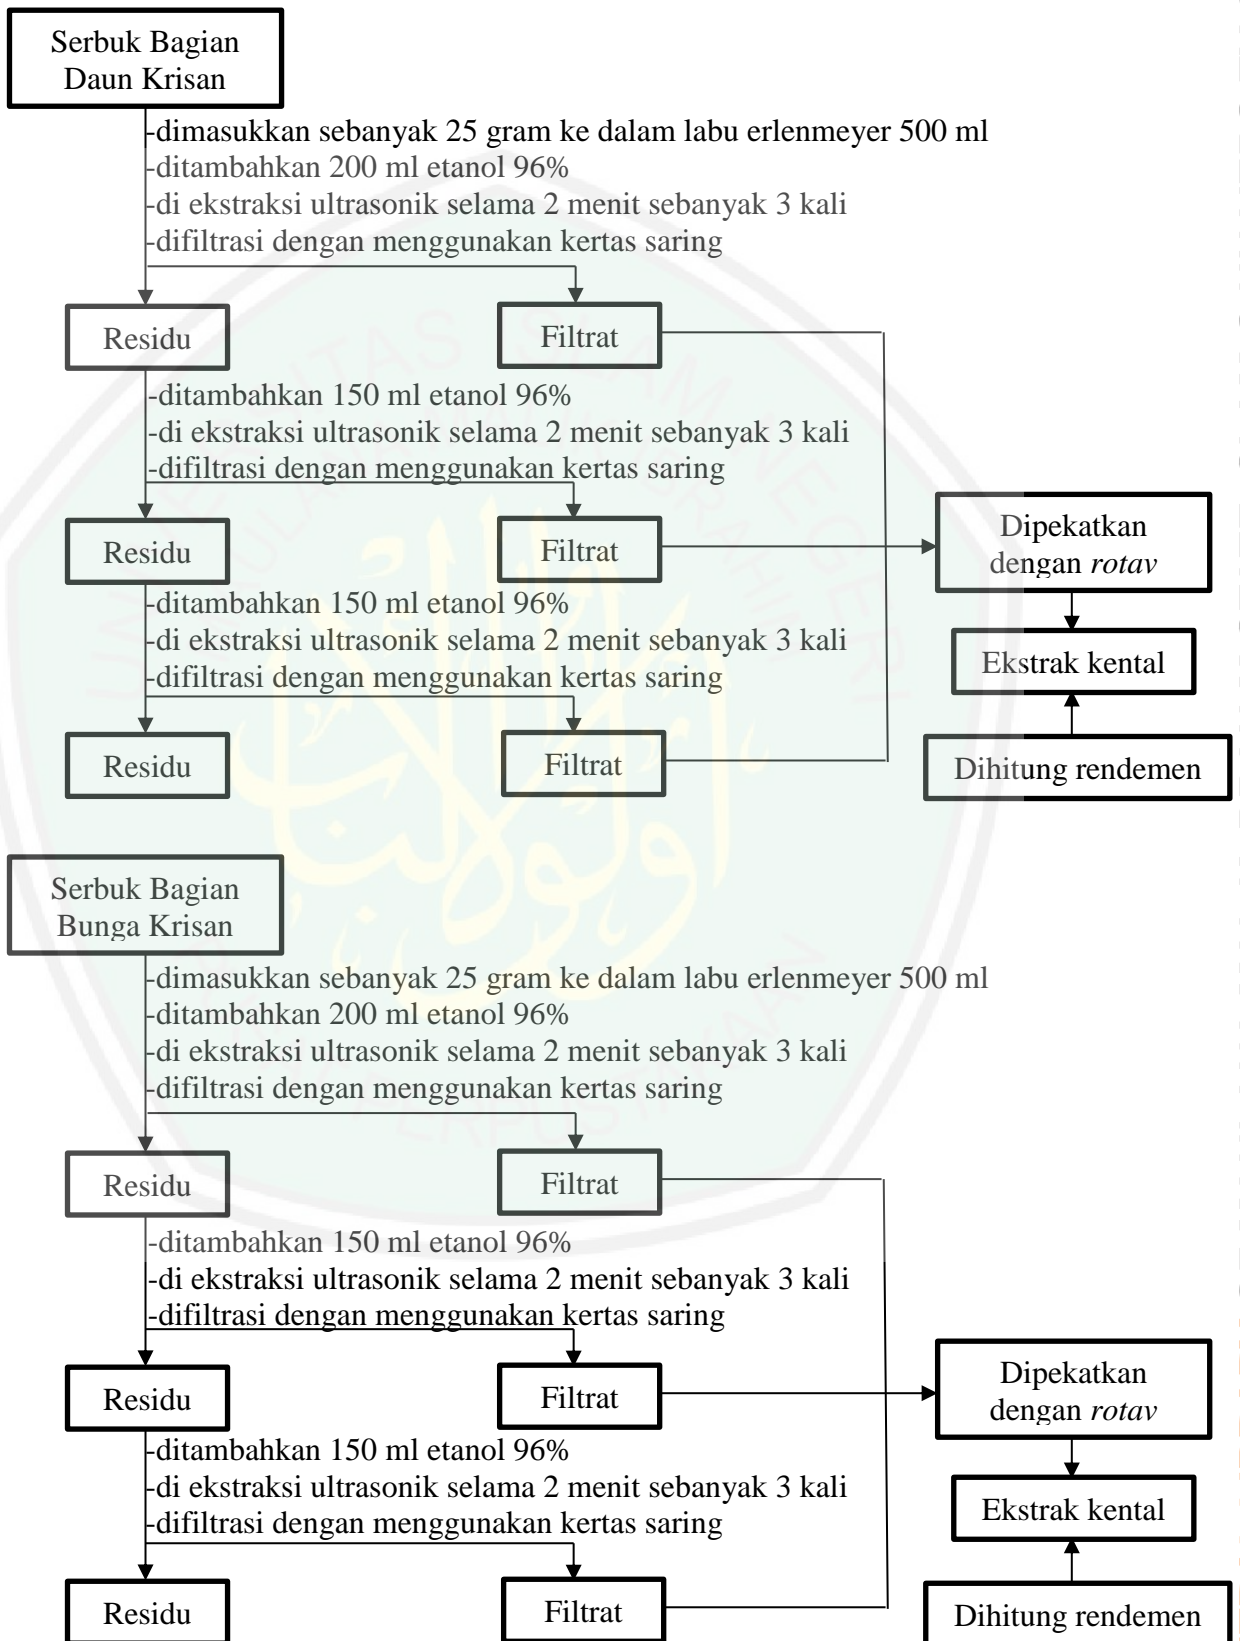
Serbuk Bagian Daun Krisan

-dimasukkan sebanyak 25 gram ke dalam labu erlenmeyer 500 ml
-ditambahkan 200 ml etanol 96%
-di ekstraksi ultrasonik selama 2 menit sebanyak 3 kali
-difiltrasi dengan menggunakan kertas saring

Residu

Filtrat

-ditambahkan 150 ml etanol 96%
-di ekstraksi ultrasonik selama 2 menit sebanyak 3 kali
-difiltrasi dengan menggunakan kertas saring

Residu

Filtrat

Dipekatkan dengan *rotav*

-ditambahkan 150 ml etanol 96%
-di ekstraksi ultrasonik selama 2 menit sebanyak 3 kali
-difiltrasi dengan menggunakan kertas saring

Ekstrak kental

Residu

Filtrat

Dihitung rendemen

Serbuk Bagian Bunga Krisan

-dimasukkan sebanyak 25 gram ke dalam labu erlenmeyer 500 ml
-ditambahkan 200 ml etanol 96%
-di ekstraksi ultrasonik selama 2 menit sebanyak 3 kali
-difiltrasi dengan menggunakan kertas saring

Residu

Filtrat

-ditambahkan 150 ml etanol 96%
-di ekstraksi ultrasonik selama 2 menit sebanyak 3 kali
-difiltrasi dengan menggunakan kertas saring

Residu

Filtrat

Dipekatkan dengan *rotav*

-ditambahkan 150 ml etanol 96%
-di ekstraksi ultrasonik selama 2 menit sebanyak 3 kali
-difiltrasi dengan menggunakan kertas saring

Ekstrak kental

Residu

Filtrat

Dihitung rendemen